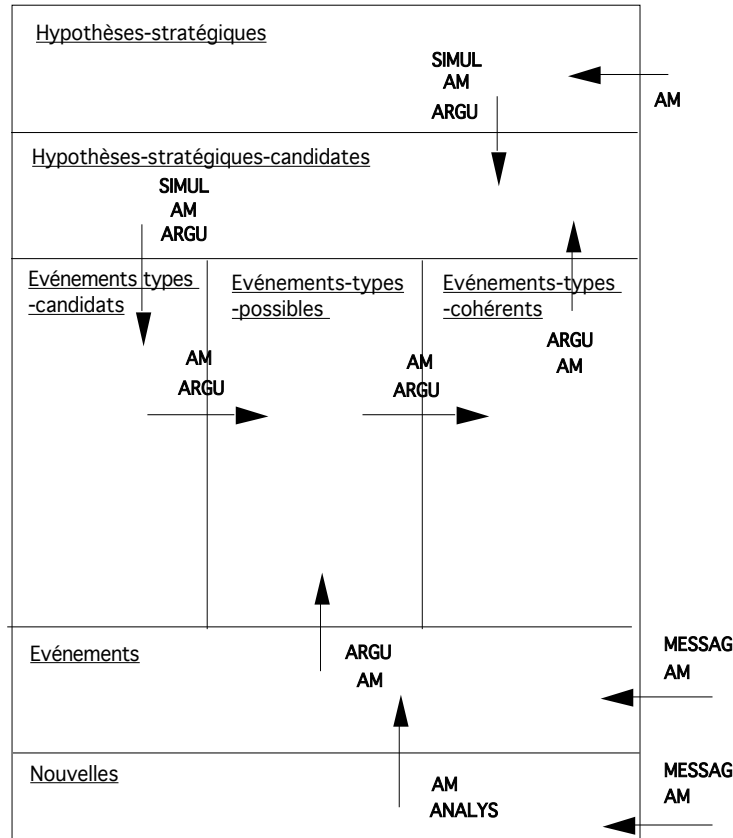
Hypothèses-stratégiques

SIMUL
AM
ARGU

AM

Hypothèses-stratégiques-candidates

SIMUL
AM
ARGU

Evénements types -candidats

Evénements-types -possibles

Evénements-types -cohérents

ARGU
AM

AM
ARGU

AM
ARGU

Evénements

ARGU
AM

MESSAG
AM

Nouvelles

AM
ANALYS

MESSAG
AM